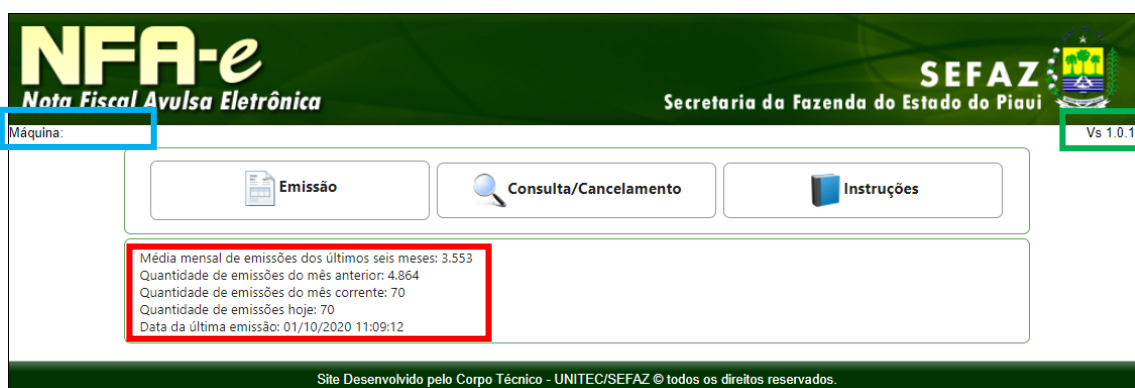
NFA-e
Nota Fiscal Avulsa Eletrônica

SEFAZ
Secretaria da Fazenda do Estado do Piauí

Máquina:

Vs 1.0.1

Emissão

Consulta/Cancelamento

Instruções

Média mensal de emissões dos últimos seis meses: 3.553
Quantidade de emissões do mês anterior: 4.864
Quantidade de emissões do mês corrente: 70
Quantidade de emissões hoje: 70
Data da última emissão: 01/10/2020 11:09:12

Site Desenvolvido pelo Corpo Técnico - UNITEC/SEFAZ © todos os direitos reservados.